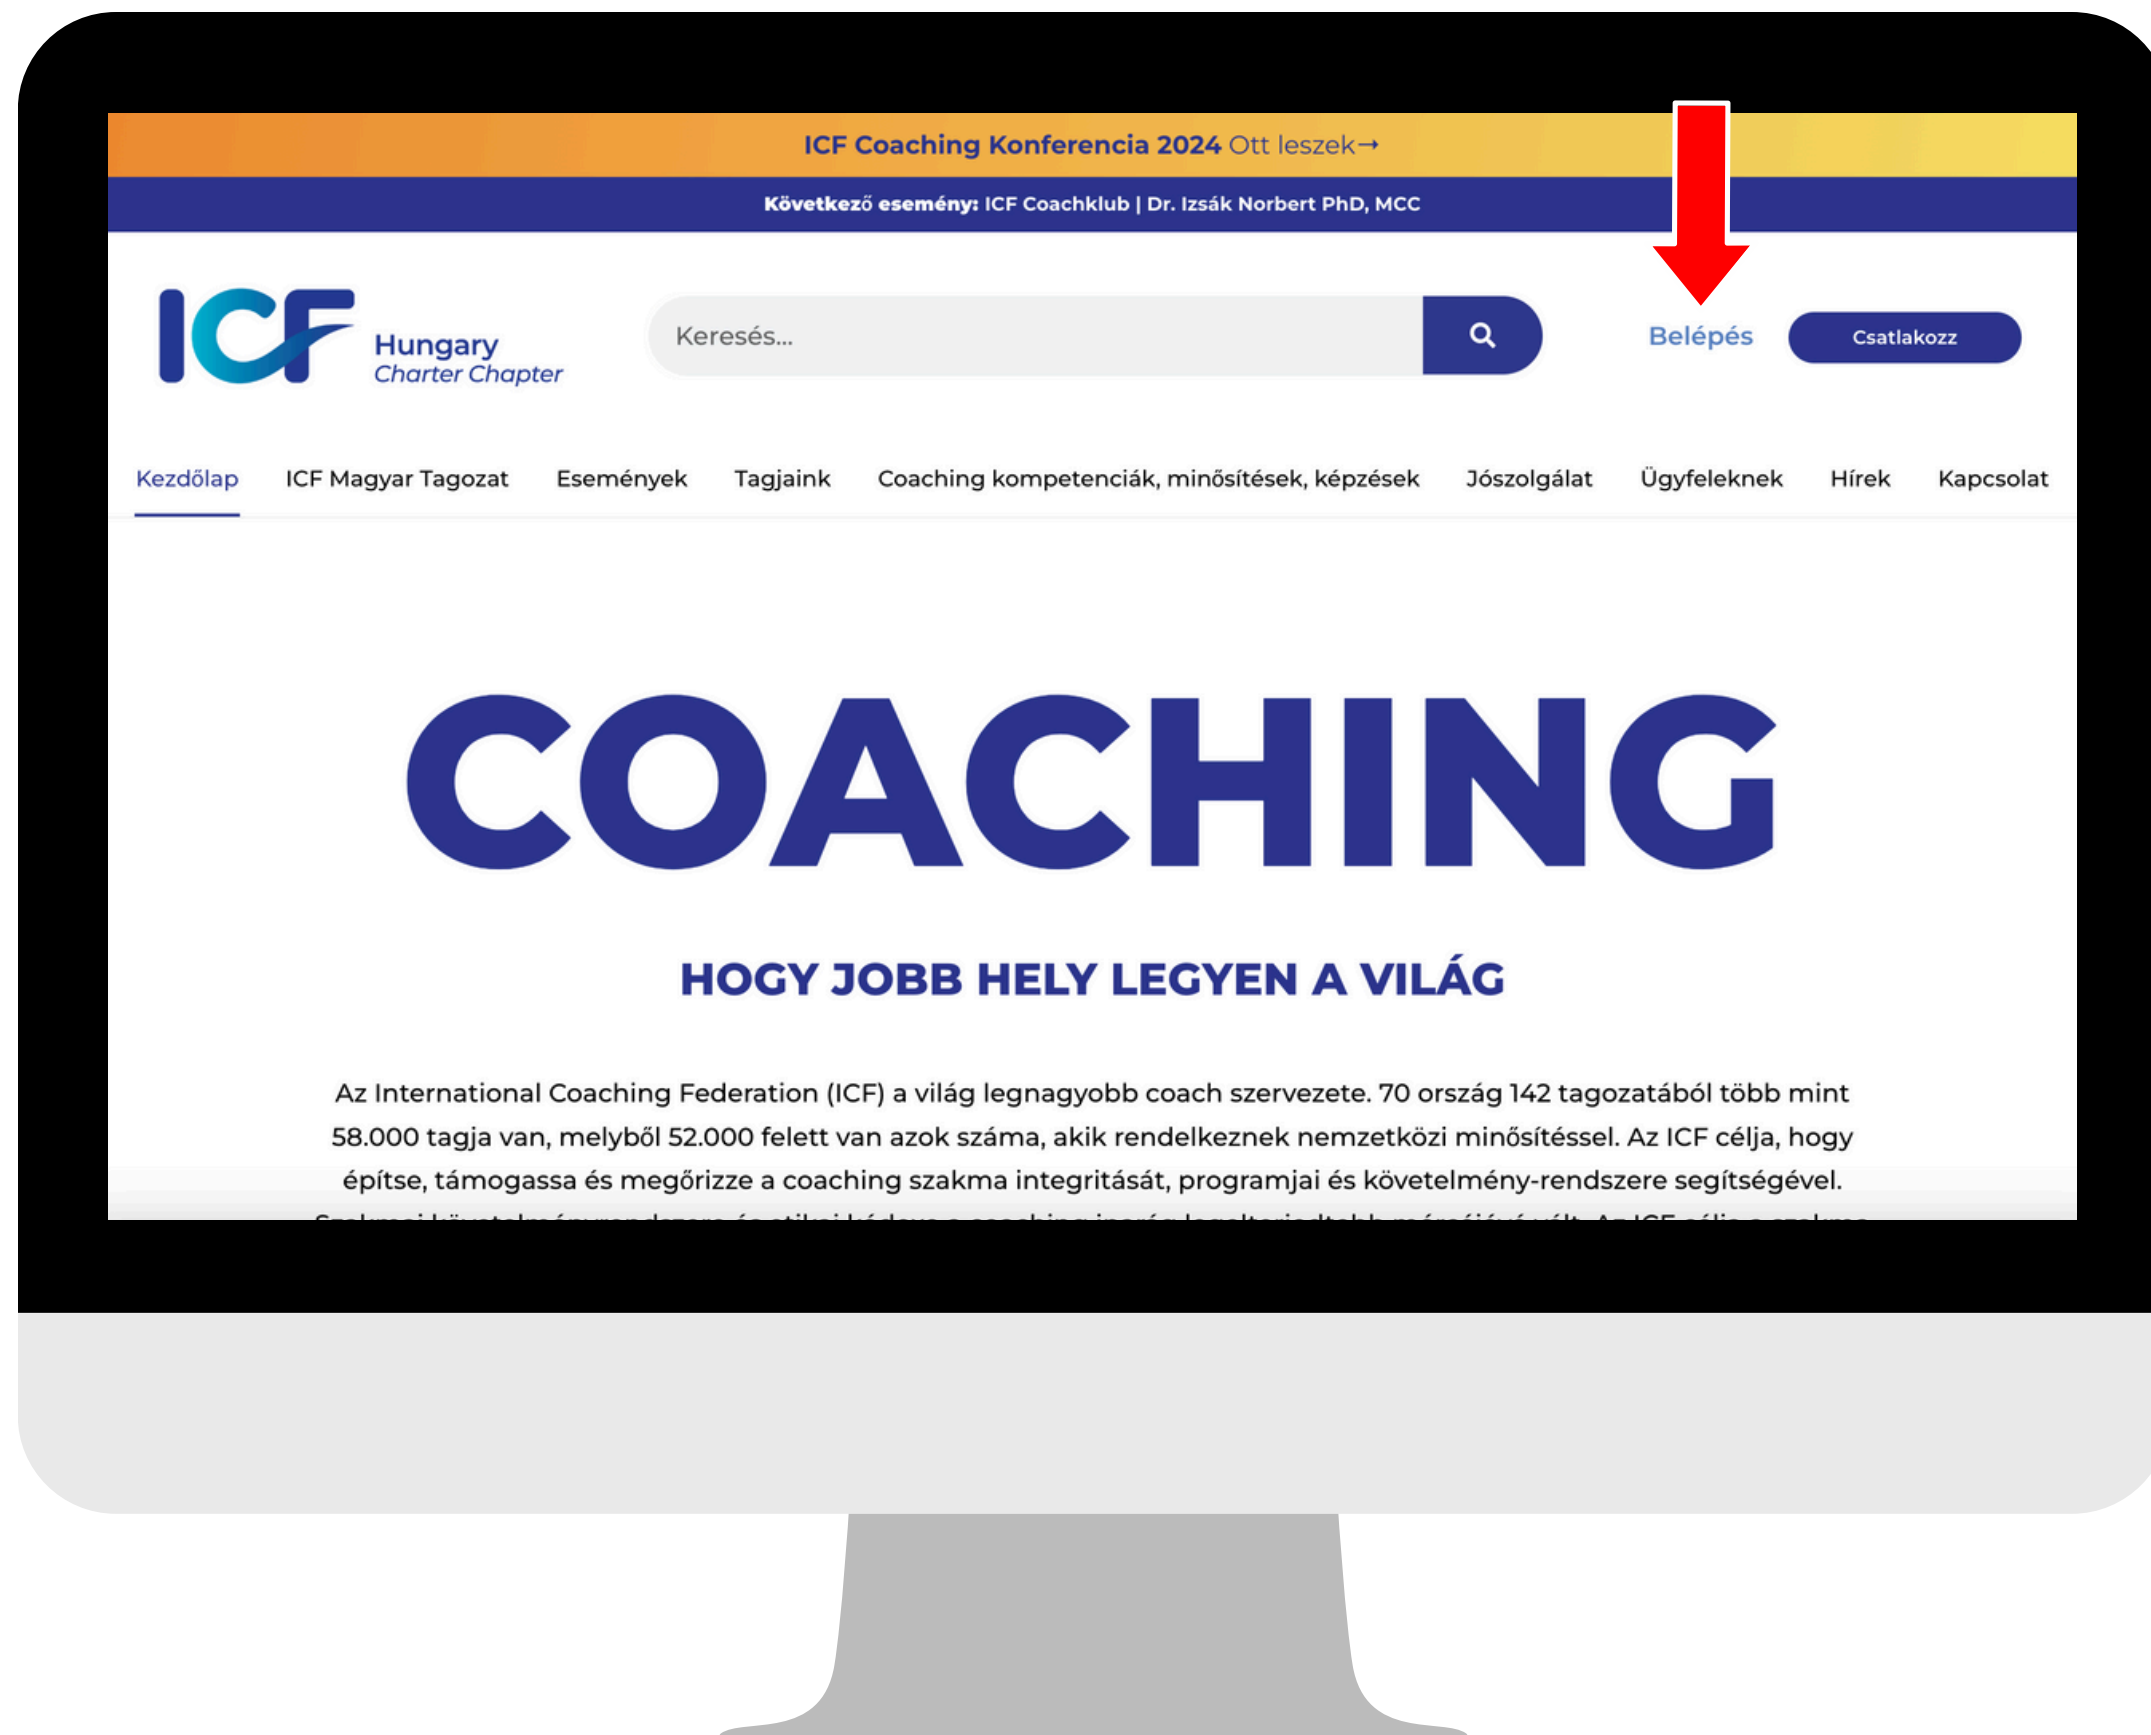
ICF Coaching Konferencia 2024 Ott leszek→

Következő esemény: ICF Coachklub | Dr. Izsák Norbert PhD, MCC

ICF Hungary Charter Chapter

Keresés...

Belépés

Csatlakozz

Kezdőlap ICF Magyar Tagozat Események Tagjaink Coaching kompetenciák, minősítések, képzések Jószolgálat Ügyfeleknek Hírek Kapcsolat

COACHING

HOGY JOBB HELY LEGYEN A VILÁG

Az International Coaching Federation (ICF) a világ legnagyobb coach szervezete. 70 ország 142 tagozatából több mint 58.000 tagja van, melyből 52.000 felett van azok száma, akik rendelkeznek nemzetközi minősítéssel. Az ICF célja, hogy építse, támogassa és megőrizze a coaching szakma integritását, programjai és követelmény-rendszere segítségével.

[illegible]